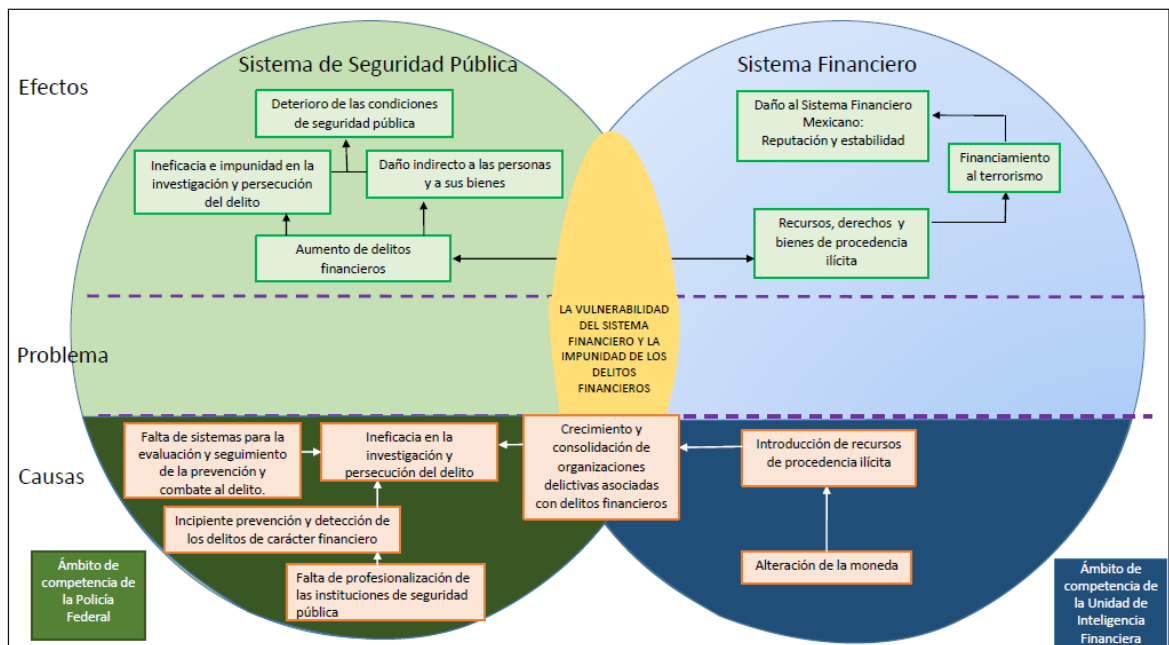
Efectos

Sistema de Seguridad Pública

Sistema Financiero

Deterioro de las condiciones de seguridad pública

Ineficacia e impunidad en la investigación y persecución del delito

Daño indirecto a las personas y a sus bienes

Aumento de delitos financieros

Daño al Sistema Financiero Mexicano: Reputación y estabilidad

Financiamiento al terrorismo

Recursos, derechos y bienes de procedencia ilícita

Problema

LA VULNERABILIDAD DEL SISTEMA FINANCIERO Y LA IMPUNIDAD DE LOS DELITOS FINANCIEROS

Causas

Falta de sistemas para la evaluación y seguimiento de la prevención y combate al delito.

Ineficacia en la investigación y persecución del delito

Crecimiento y consolidación de organizaciones delictivas asociadas con delitos financieros

Introducción de recursos de procedencia ilícita

Incipiente prevención y detección de los delitos de carácter financiero

Falta de profesionalización de las instituciones de seguridad pública

Alteración de la moneda

Ámbito de competencia de la Policía Federal

Ámbito de competencia de la Unidad de Inteligencia Financiera